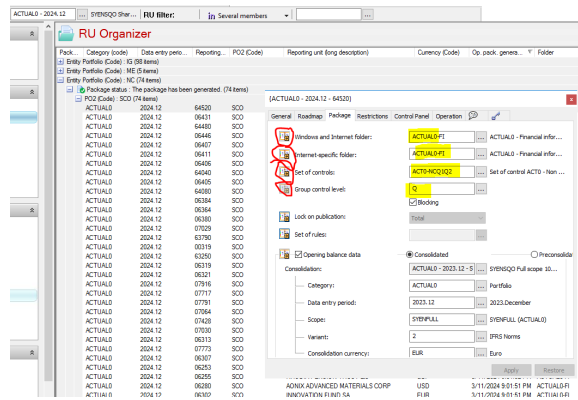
ACTUAL0 - 2024.12 | SYENSQO Shar... | RU filter: | Several members

RU Organizer

| Pack... | Category (code) | Data entry perio... | Reporting... | PO2 (Code) | Reporting unit (long description) | Currency (Code) | Op. pack. genera... | Folder |
|---|---|---|---|---|---|---|---|---|

Entity Portfolio (Code) : IG (98 items)
Entity Portfolio (Code) : ME (5 items)
Entity Portfolio (Code) : NC (74 items)
Package status : The package has been generated. (74 items)
PO2 (Code) : SCO (74 items)

| Category | Period | Reporting | PO2 |
|---|---|---|---|
| ACTUAL0 | 2024.12 | 64520 | SCO |
| ACTUAL0 | 2024.12 | 06431 | SCO |
| ACTUAL0 | 2024.12 | 64480 | SCO |
| ACTUAL0 | 2024.12 | 06407 | SCO |
| ACTUAL0 | 2024.12 | 06411 | SCO |
| ACTUAL0 | 2024.12 | 06406 | SCO |
| ACTUAL0 | 2024.12 | 64040 | SCO |
| ACTUAL0 | 2024.12 | 06405 | SCO |
| ACTUAL0 | 2024.12 | 64080 | SCO |
| ACTUAL0 | 2024.12 | 06384 | SCO |
| ACTUAL0 | 2024.12 | 06364 | SCO |
| ACTUAL0 | 2024.12 | 06380 | SCO |
| ACTUAL0 | 2024.12 | 07029 | SCO |
| ACTUAL0 | 2024.12 | 63750 | SCO |
| ACTUAL0 | 2024.12 | 00319 | SCO |
| ACTUAL0 | 2024.12 | 63250 | SCO |
| ACTUAL0 | 2024.12 | 06319 | SCO |
| ACTUAL0 | 2024.12 | 06321 | SCO |
| ACTUAL0 | 2024.12 | 07916 | SCO |
| ACTUAL0 | 2024.12 | 07717 | SCO |
| ACTUAL0 | 2024.12 | 07791 | SCO |
| ACTUAL0 | 2024.12 | 07064 | SCO |
| ACTUAL0 | 2024.12 | 07428 | SCO |
| ACTUAL0 | 2024.12 | 07030 | SCO |
| ACTUAL0 | 2024.12 | 06313 | SCO |
| ACTUAL0 | 2024.12 | 07773 | SCO |
| ACTUAL0 | 2024.12 | 06307 | SCO |
| ACTUAL0 | 2024.12 | 06253 | SCO |
| ACTUAL0 | 2024.12 | 06255 | SCO |
| ACTUAL0 | 2024.12 | 06280 | SCO |
| ACTUAL0 | 2024.12 | 06267 | SCO |

AONIX ADVANCED MATERIALS CORP | USD | 3/11/2024 9:01:51 PM | ACTUAL0-FI
INNOVATION FUND SA | EUR | 3/11/2024 9:01:51 PM | ACTUAL0-FI

[ACTUAL0 - 2024.12 - 64520]

General | Roadmap | Package | Restrictions | Control Panel | Operation

Windows and Internet folder: ACTUAL0-FI ... ACTUAL0 - Financial infor...
Internet-specific folder: ACTUAL0-FI ... ACTUAL0 - Financial infor...
Set of controls: ACT0-NCQ1Q2 ... Set of control ACT0 - Non ...
Group control level: Q ...
Blocking
Lock on publication: Total
Set of rules:
Opening balance data   Consolidated   Preconsolida
Consolidation: ACTUAL0 - 2023.12 - S ... SYENSQO Full scope 10...
Category: ACTUAL0 ... Portfolio
Data entry period: 2023.12 ... 2023.December
Scope: SYENFULL ... SYENFULL (ACTUAL0)
Variant: 2 ... IFRS Norms
Consolidation currency: EUR ... Euro

Apply | Restore